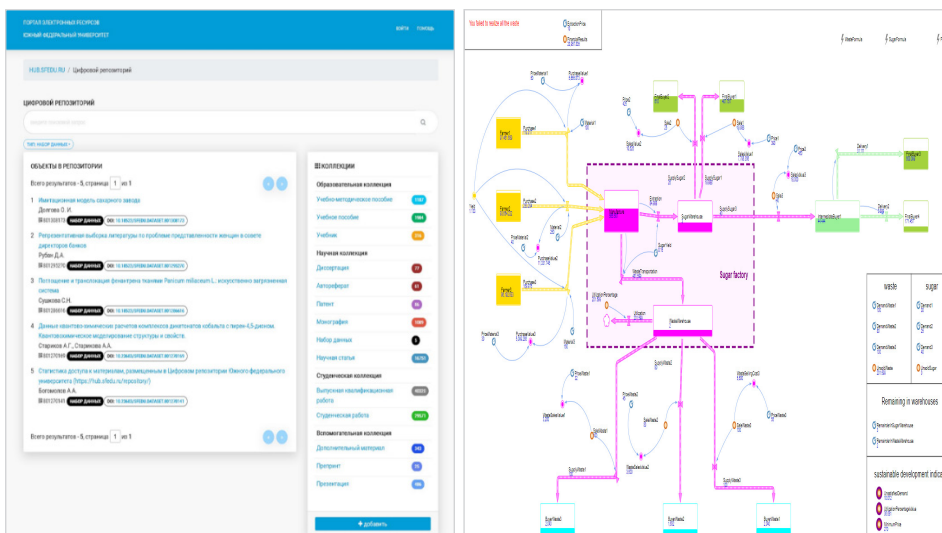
ПОРТАЛ ЭЛЕКТРОННЫХ РЕСУРСОВ
ЮЖНЫЙ ФЕДЕРАЛЬНЫЙ УНИВЕРСИТЕТ

ВОЙТИ ПОМОЩЬ

HUB.SFEDU.RU / Цифровой репозиторий

ЦИФРОВОЙ РЕПОЗИТОРИЙ

ТИП: НАБОР ДАННЫХ

ОБЪЕКТЫ В РЕПОЗИТОРИИ

Всего результатов - 5, страница 1 из 1

1 Имитационная модель сахарного завода
Донгова О. И.
НАБОР ДАННЫХ DOI: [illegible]

2 Ретроспективная выборка литературы по проблеме представленности женщин в совете директоров банков
Рубан Д.А.
НАБОР ДАННЫХ DOI: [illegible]

3 Получение и трансгенация фенантрена таксоны Panicum miliaceum L.: искусственно загрязненная система
Сушкова С.Н.
НАБОР ДАННЫХ DOI: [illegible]

4 Данные квантово-химических расчетов комплексов диметилолов кобальта с тиреном-4,5-дикона. Квантовохимическое моделирование структуры и свойств.
Стариков А.Г., Старикова А.А.
НАБОР ДАННЫХ DOI: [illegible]

5 Статистика доступа к материалам, размещенным в Цифровом репозитории Южного федерального университета (https://hub.sfedu.ru/repository/)
Ботвинова А.А.
НАБОР ДАННЫХ DOI: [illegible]

Всего результатов - 5, страница 1 из 1

КОЛЛЕКЦИИ
Образовательная коллекция
Учебно-методическое пособие
Учебное пособие
Учебник
Научная коллекция
Диссертация
Автореферат
Патент
Монография
Набор данных 5
Научная статья
Студенческая коллекция
Выпускная квалификационная работа
Студенческая работа
Вспомогательная коллекция
Дополнительный материал
Препринт
Презентация

+ добавить

You failed to realize all the costs

Sugar factory

waste
sugar

Remaining in warehouses

sustainable development indic